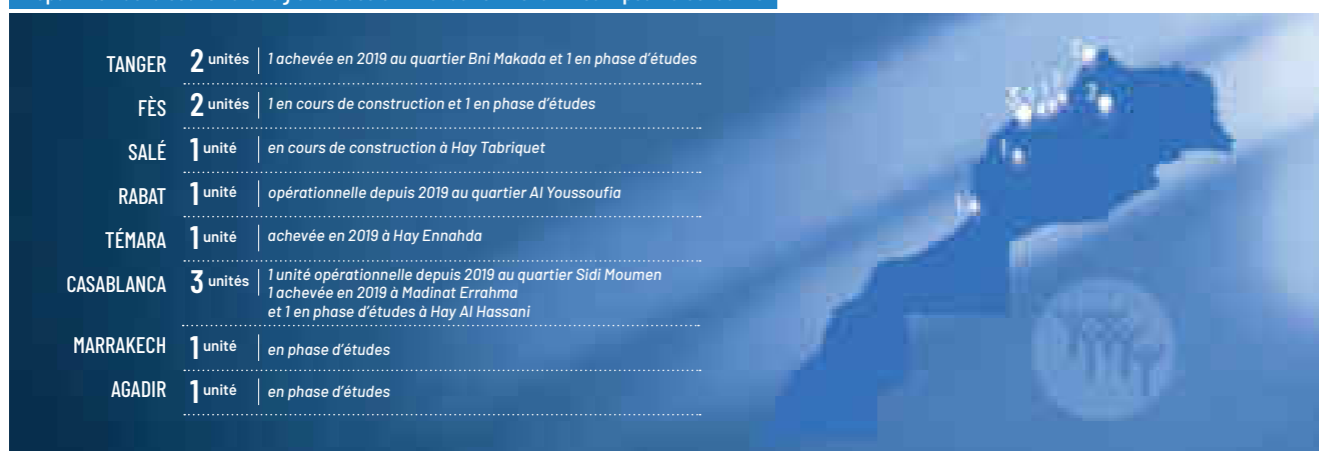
| | | |
|---|---|---|
| TANGER | 2 unités | 1 achevée en 2019 au quartier Bni Makada et 1 en phase d'études |
| FÈS | 2 unités | 1 en cours de construction et 1 en phase d'études |
| SALÉ | 1 unité | en cours de construction à Hay Tabriquet |
| RABAT | 1 unité | opérationnelle depuis 2019 au quartier Al Youssoufia |
| TÉMARA | 1 unité | achevée en 2019 à Hay Ennahda |
| CASABLANCA | 3 unités | 1 unité opérationnelle depuis 2019 au quartier Sidi Moumen 1 achevée en 2019 à Madinat Errahma et 1 en phase d'études à Hay Al Hassani |
| MARRAKECH | 1 unité | en phase d'études |
| AGADIR | 1 unité | en phase d'études |